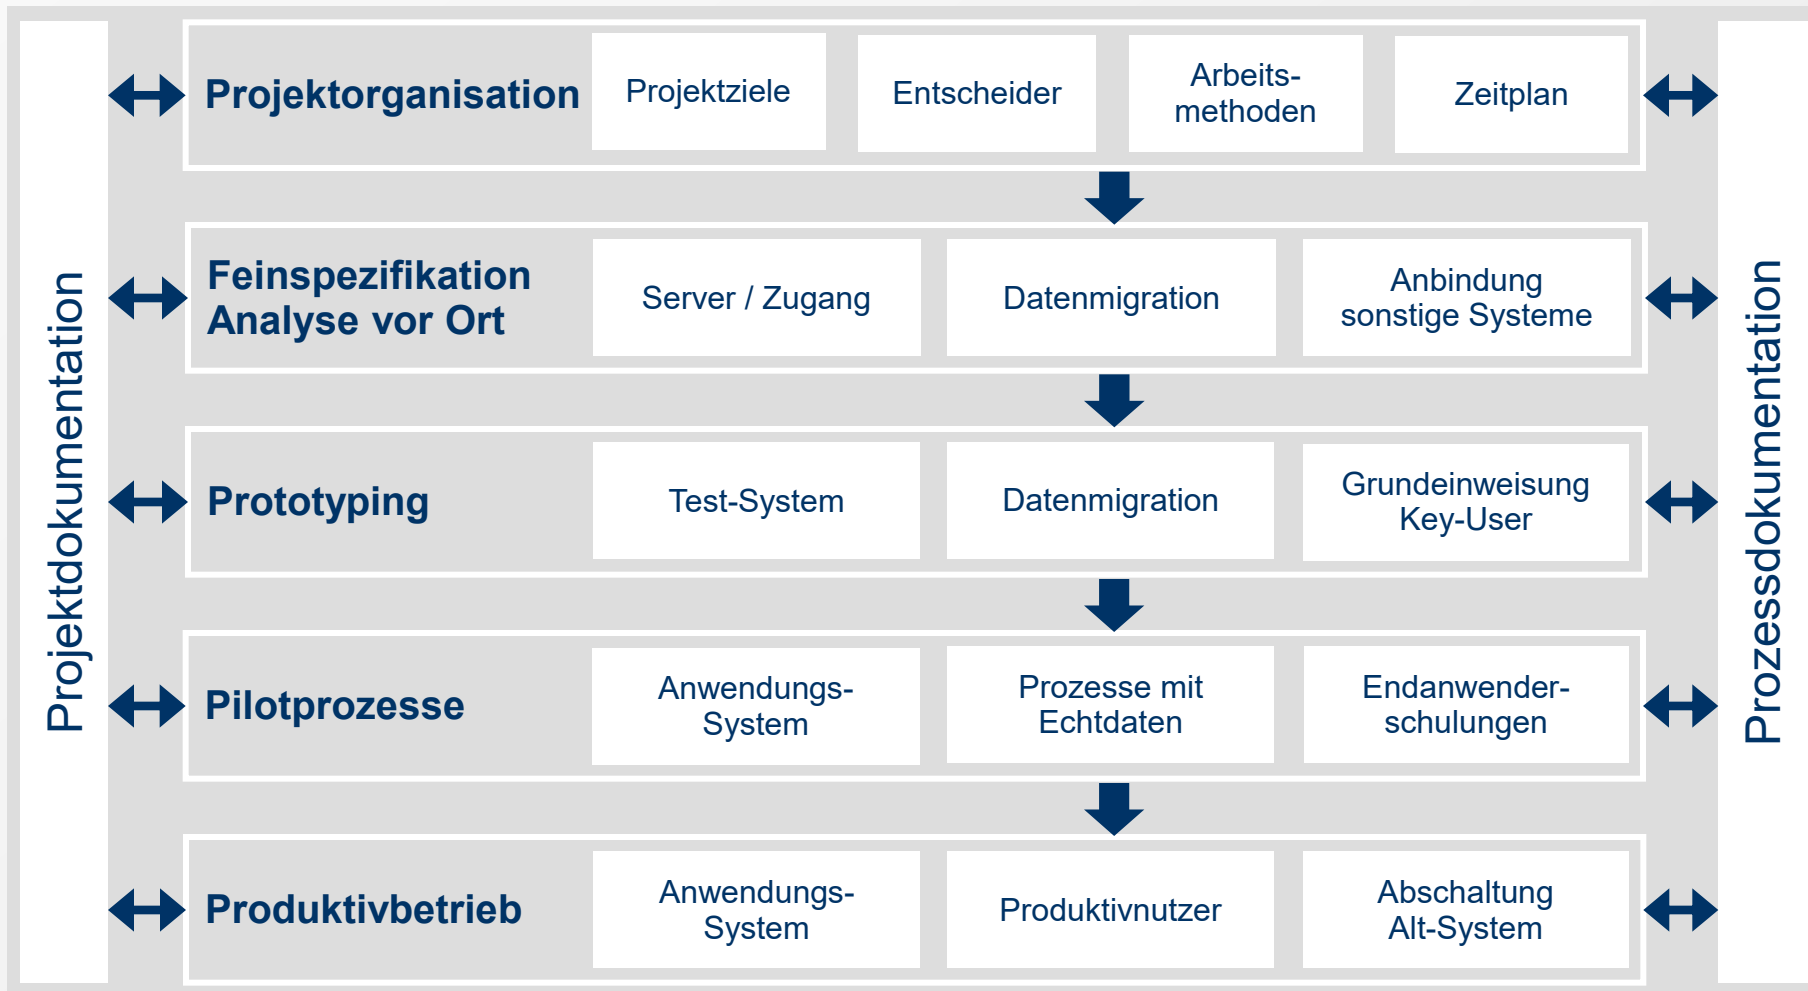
Projektdokumentation

Projektorganisation

Projektziele

Entscheider

Arbeitsmethoden

Zeitplan

Feinspezifikation
Analyse vor Ort

Server / Zugang

Datenmigration

Anbindung sonstige Systeme

Prototyping

Test-System

Datenmigration

Grundeinweisung Key-User

Pilotprozesse

Anwendungs-System

Prozesse mit Echtdaten

Endanwenderschulungen

Produktivbetrieb

Anwendungs-System

Produktivnutzer

Abschaltung Alt-System

Prozessdokumentation